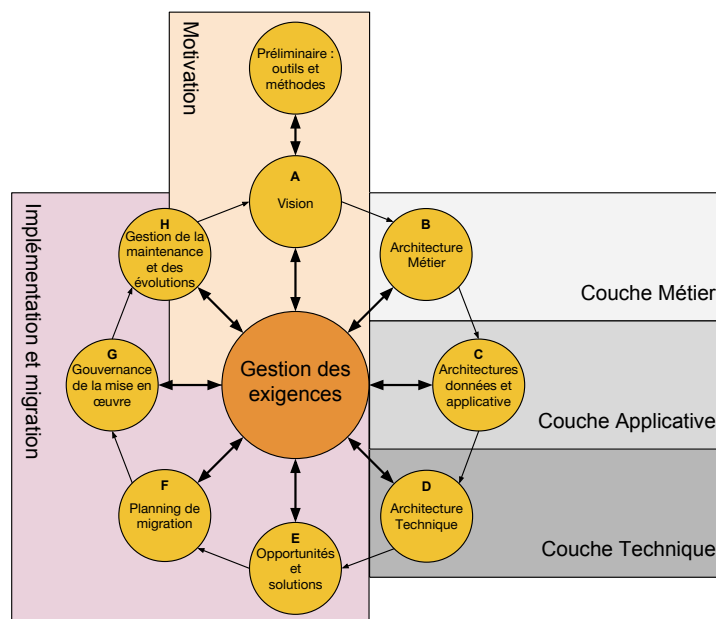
Motivation

Préliminaire : outils et méthodes

A
Vision

Implémentation et migration

H
Gestion de la maintenance et des évolutions

B
Architecture Métier

Couche Métier

G
Gouvernance de la mise en œuvre

Gestion des exigences

C
Architectures données et applicative

Couche Applicative

F
Planning de migration

D
Architecture Technique

Couche Technique

E
Opportunités et solutions